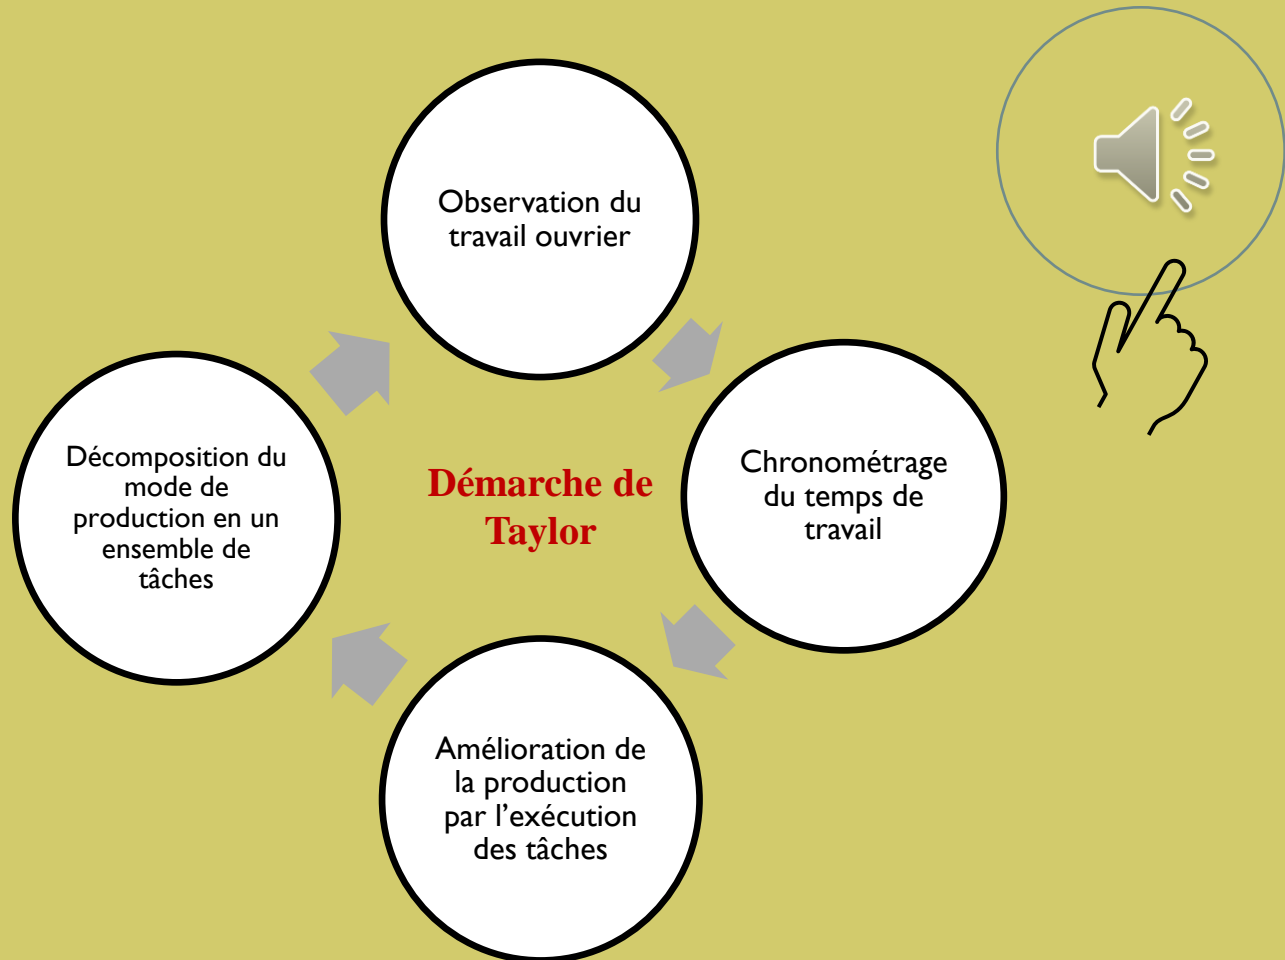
Observation du travail ouvrier

Chronométrage du temps de travail

Amélioration de la production par l’exécution des tâches

Décomposition du mode de production en un ensemble de tâches

Démarche de Taylor